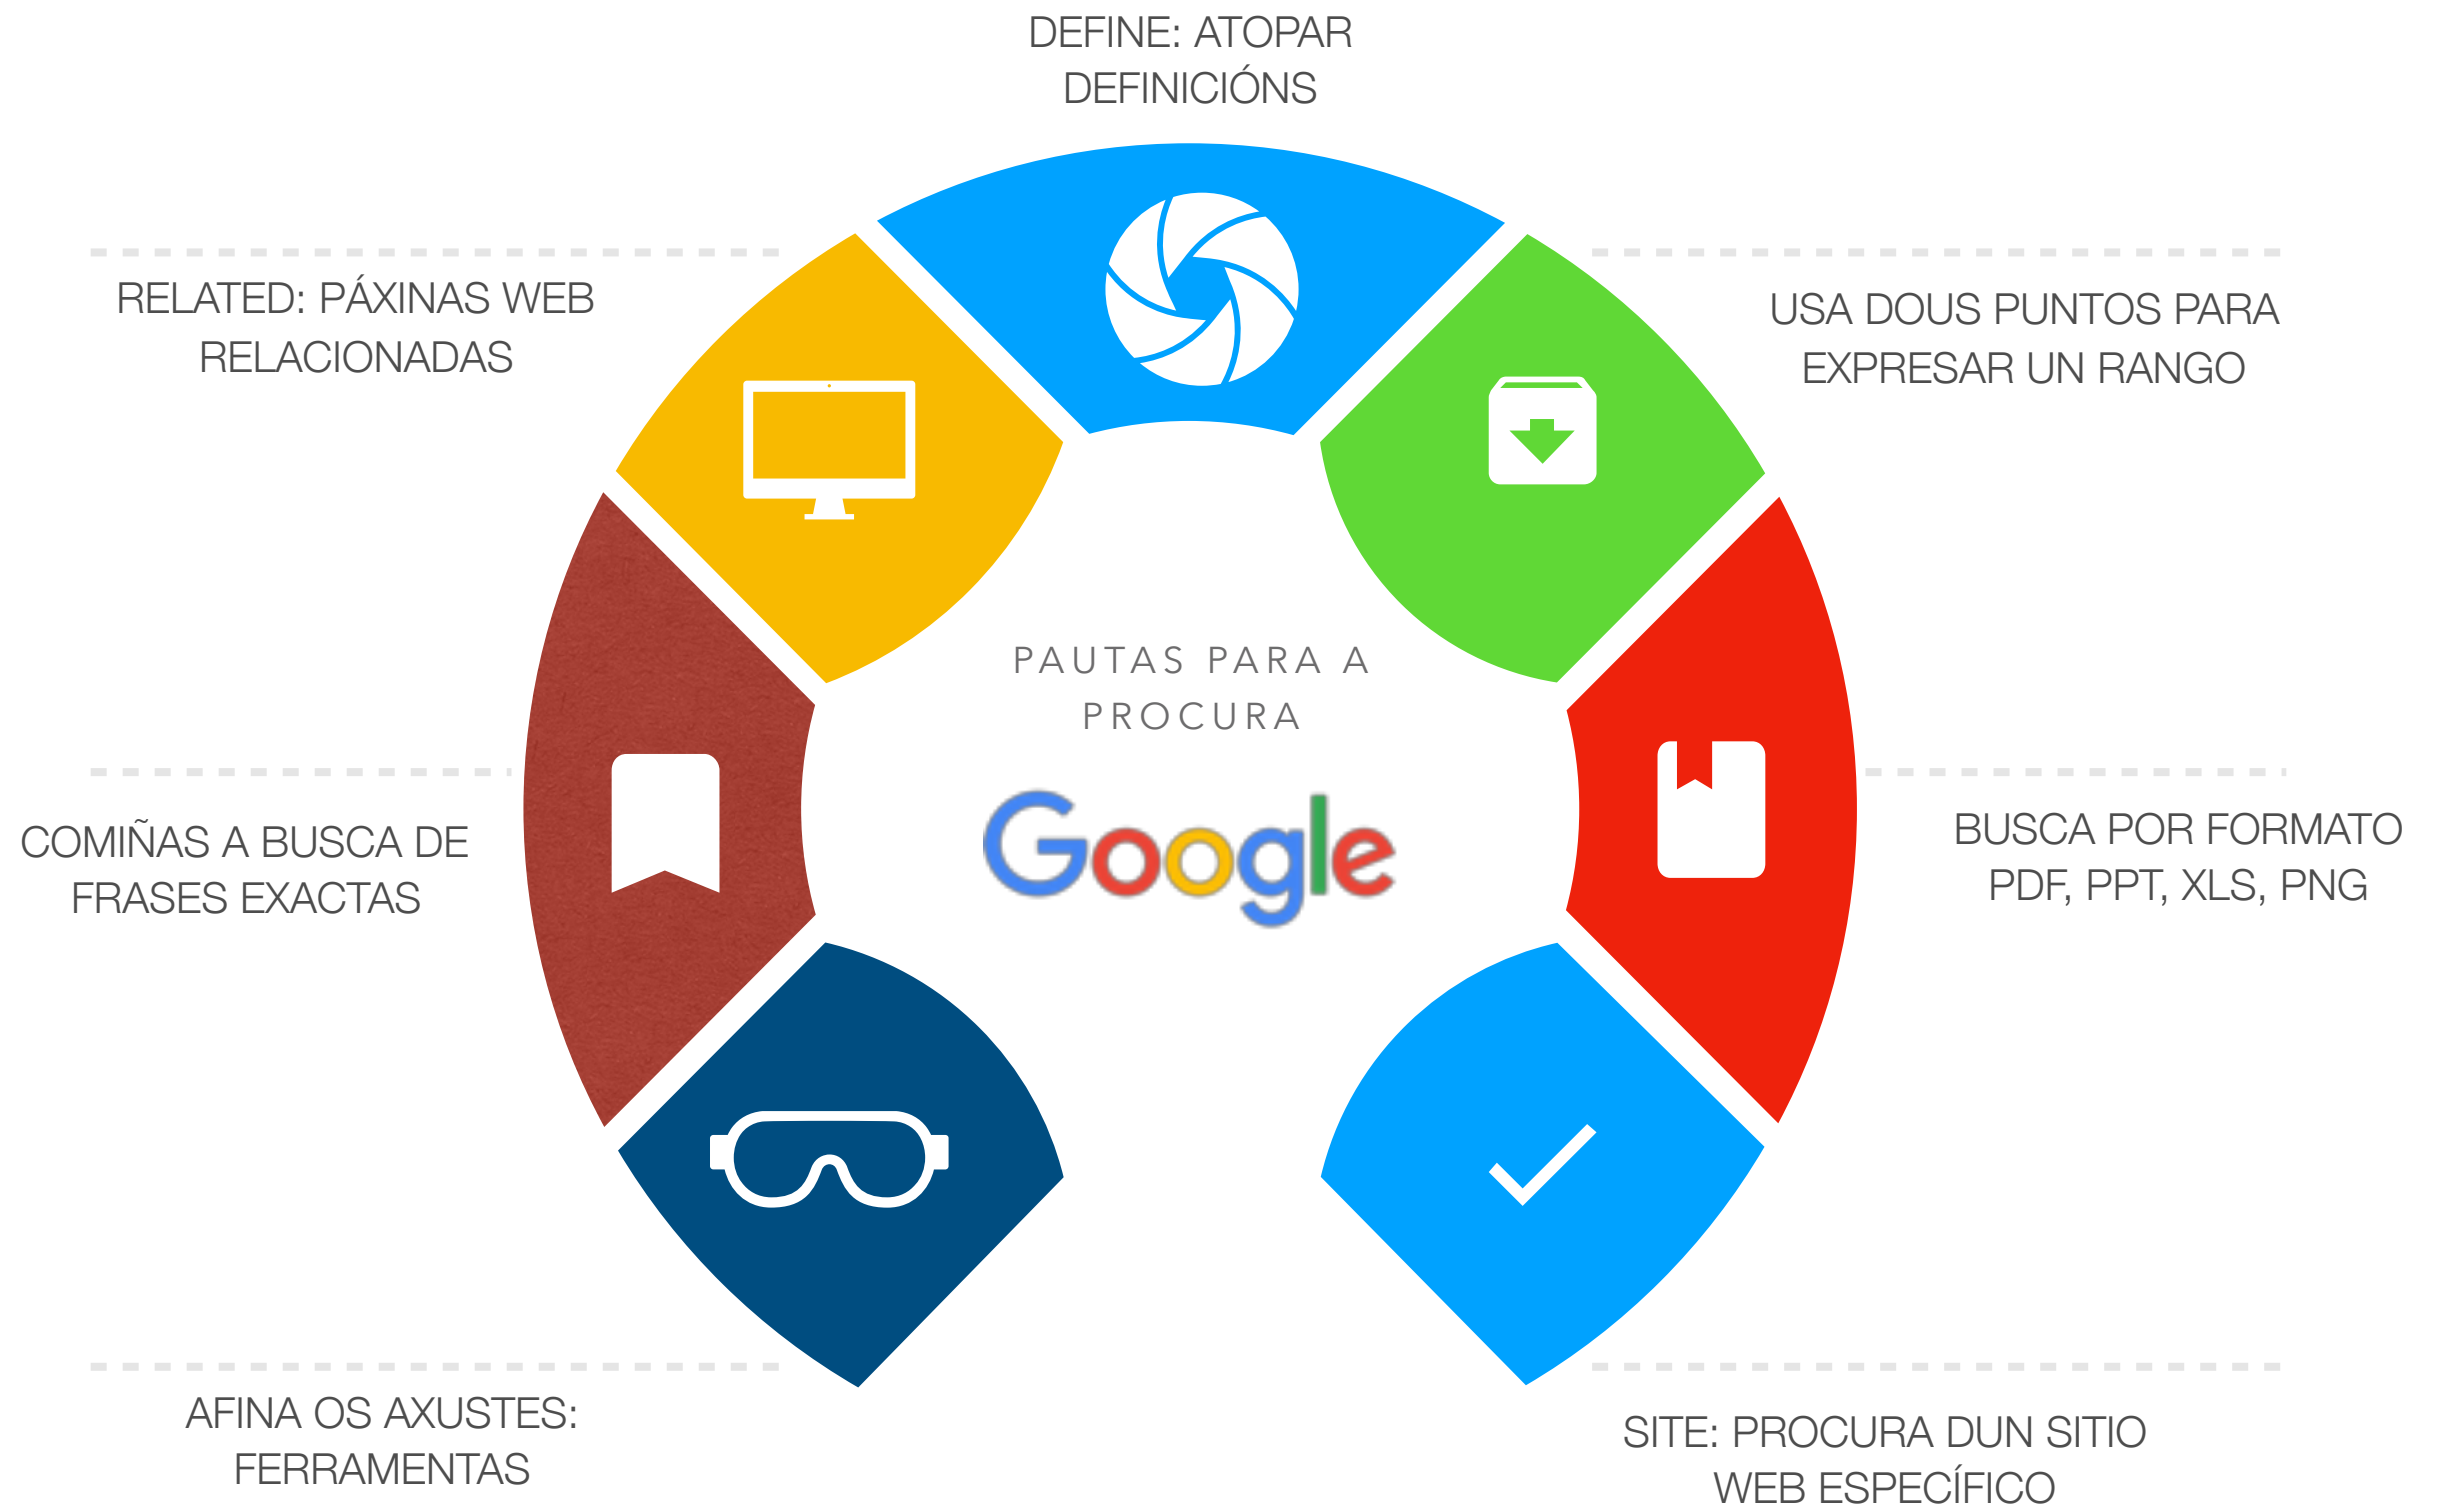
DEFINE: ATOPAR DEFINICIÓNS

RELATED: PÁXINAS WEB RELACIONADAS

USA DOUS PUNTOS PARA EXPRESAR UN RANGO

PAUTAS PARA A PROCURA

Google

COMIÑAS A BUSCA DE FRASES EXACTAS

BUSCA POR FORMATO PDF, PPT, XLS, PNG

AFINA OS AXUSTES: FERRAMENTAS

SITE: PROCURA DUN SITIO WEB ESPECÍFICO